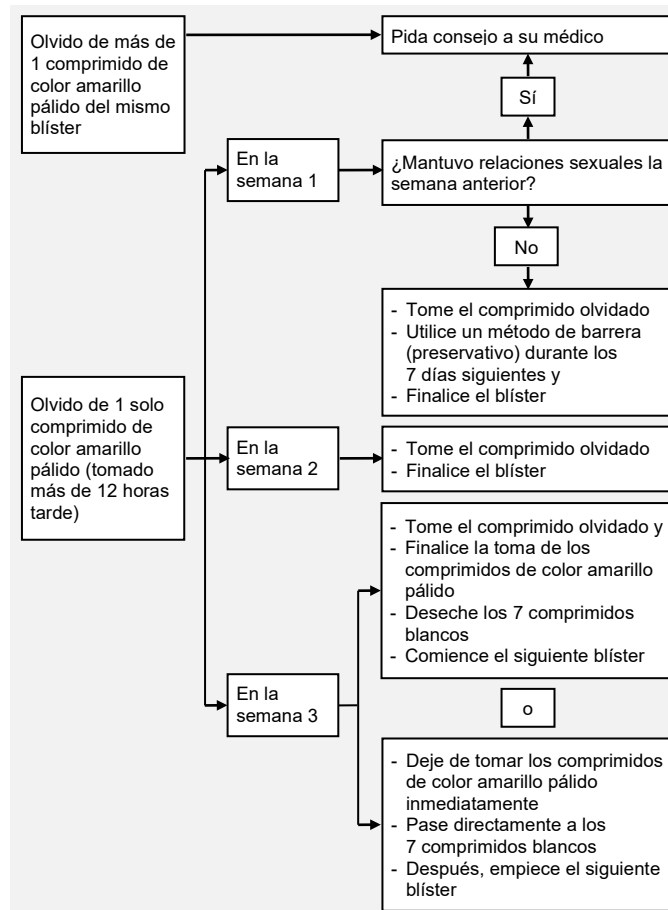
Olvido de más de 1 comprimido de color amarillo pálido del mismo blíster

Pida consejo a su médico

Sí

En la semana 1

¿Mantuvo relaciones sexuales la semana anterior?

No

- Tome el comprimido olvidado
- Utilice un método de barrera (preservativo) durante los 7 días siguientes y
- Finalice el blíster

Olvido de 1 solo comprimido de color amarillo pálido (tomado más de 12 horas tarde)

En la semana 2

- Tome el comprimido olvidado
- Finalice el blíster

- Tome el comprimido olvidado y
- Finalice la toma de los comprimidos de color amarillo pálido
- Deseche los 7 comprimidos blancos
- Comience el siguiente blíster

En la semana 3

o

- Deje de tomar los comprimidos de color amarillo pálido inmediatamente
- Pase directamente a los 7 comprimidos blancos
- Después, empiece el siguiente blíster